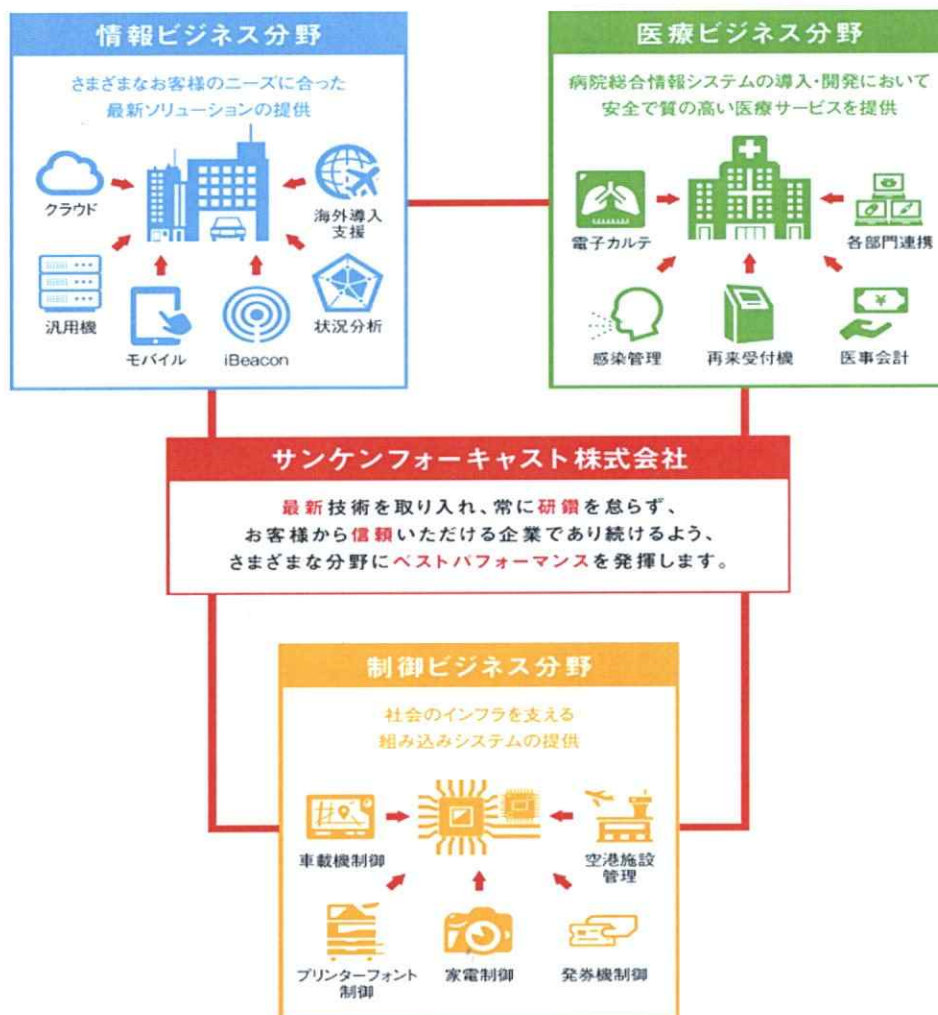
情報ビジネス分野

さまざまなお客様のニーズに合った
最新ソリューションの提供

クラウド

海外導入
支援

汎用機

モバイル

iBeacon

状況分析

医療ビジネス分野

病院総合情報システムの導入・開発において
安全で質の高い医療サービスを提供

電子カルテ

各部門連携

感染管理

再来受付機

医事会計

サンケンフォーキャスト株式会社

最新技術を取り入れ、常に研鑽を怠らず、
お客様から信頼いただける企業であり続けるよう、
さまざまな分野にベストパフォーマンスを発揮します。

制御ビジネス分野

社会のインフラを支える
組み込みシステムの提供

車載機制御

空港施設
管理

プリンターフォント
制御

家電制御

発券機制御